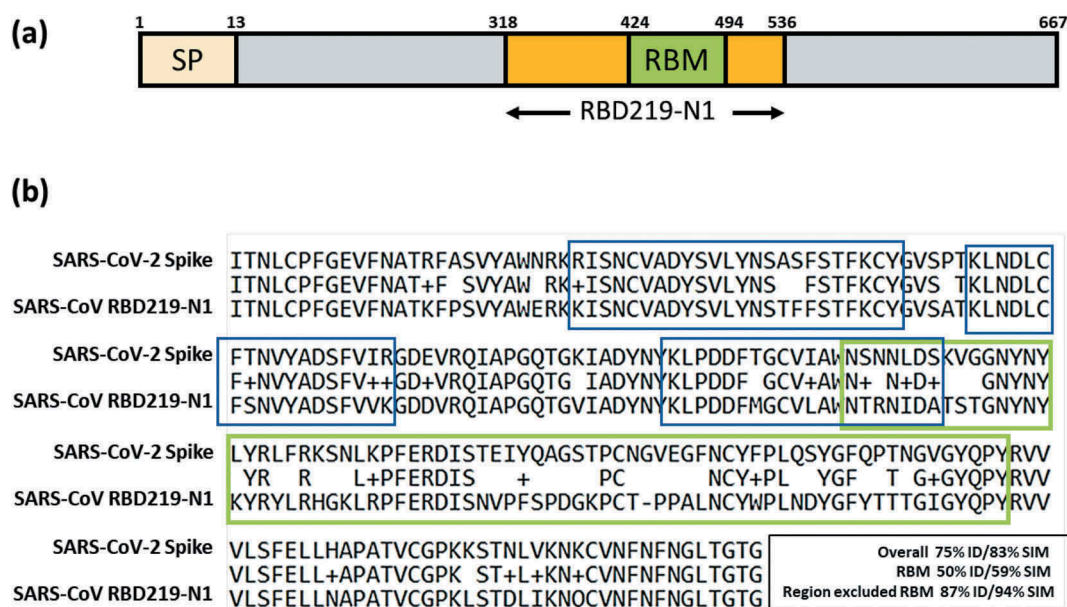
(a)

1 13 318 424 494 536 667

SP RBM

RBD219-N1

(b)

SARS-CoV-2 Spike ITNLCPFGEVFNATRFASVYAWNRKRISNCVADYSVLYNSASFSTFKCYGVSPTKLNDLC
ITNLCPFGEVFNAT+F SVYAW RK+ISNCVADYSVLYNS FSTFKCYGVS TKLNDLC
SARS-CoV RBD219-N1 ITNLCPFGEVFNATKFPSVYAWERKKISNCVADYSVLYNSTFFSTFKCYGVSATKLNDLC

SARS-CoV-2 Spike FTNVYADSFVIRGDEVRQIAPGQTGKIADYNYKLPDDFTGCVIAWNSNNLDSKVGGNYNY
F+NVYADSFV++GD+VRQIAPGQTG IADYNYKLPDDF GCV+AWN+ N+D+ GNYNY
SARS-CoV RBD219-N1 FSNVYADSFVVKGDDVRQIAPGQTGVIADYNYKLPDDFMGCVLAWNTRNIDATSTGNYNY

SARS-CoV-2 Spike LYRLFRKSNLKPFERDISTEIYQAGSTPCNGVEGFNCYFPLQSYGFQPTNGVGYQPYRVV
YR R L+PFERDIS + PC NCY+PL YGF T G+GYQPYRVV
SARS-CoV RBD219-N1 KYRYLRHGKLRPFERDISNVPFSPDGKPCT-PPALNCYWPLNDYGFYTTTGIGYQPYRVV

SARS-CoV-2 Spike VLSFELLHAPATVCGPKKSTNLVKNKCVNFNFNGLTGTG
VLSFELL+APATVCGPK ST+L+KN+CVNFNFNGLTGTG
SARS-CoV RBD219-N1 VLSFELLNAPATVCGPKLSTDLIKNQCVNFNFNGLTGTG

Overall 75% ID/83% SIM
RBM 50% ID/59% SIM
Region excluded RBM 87% ID/94% SIM